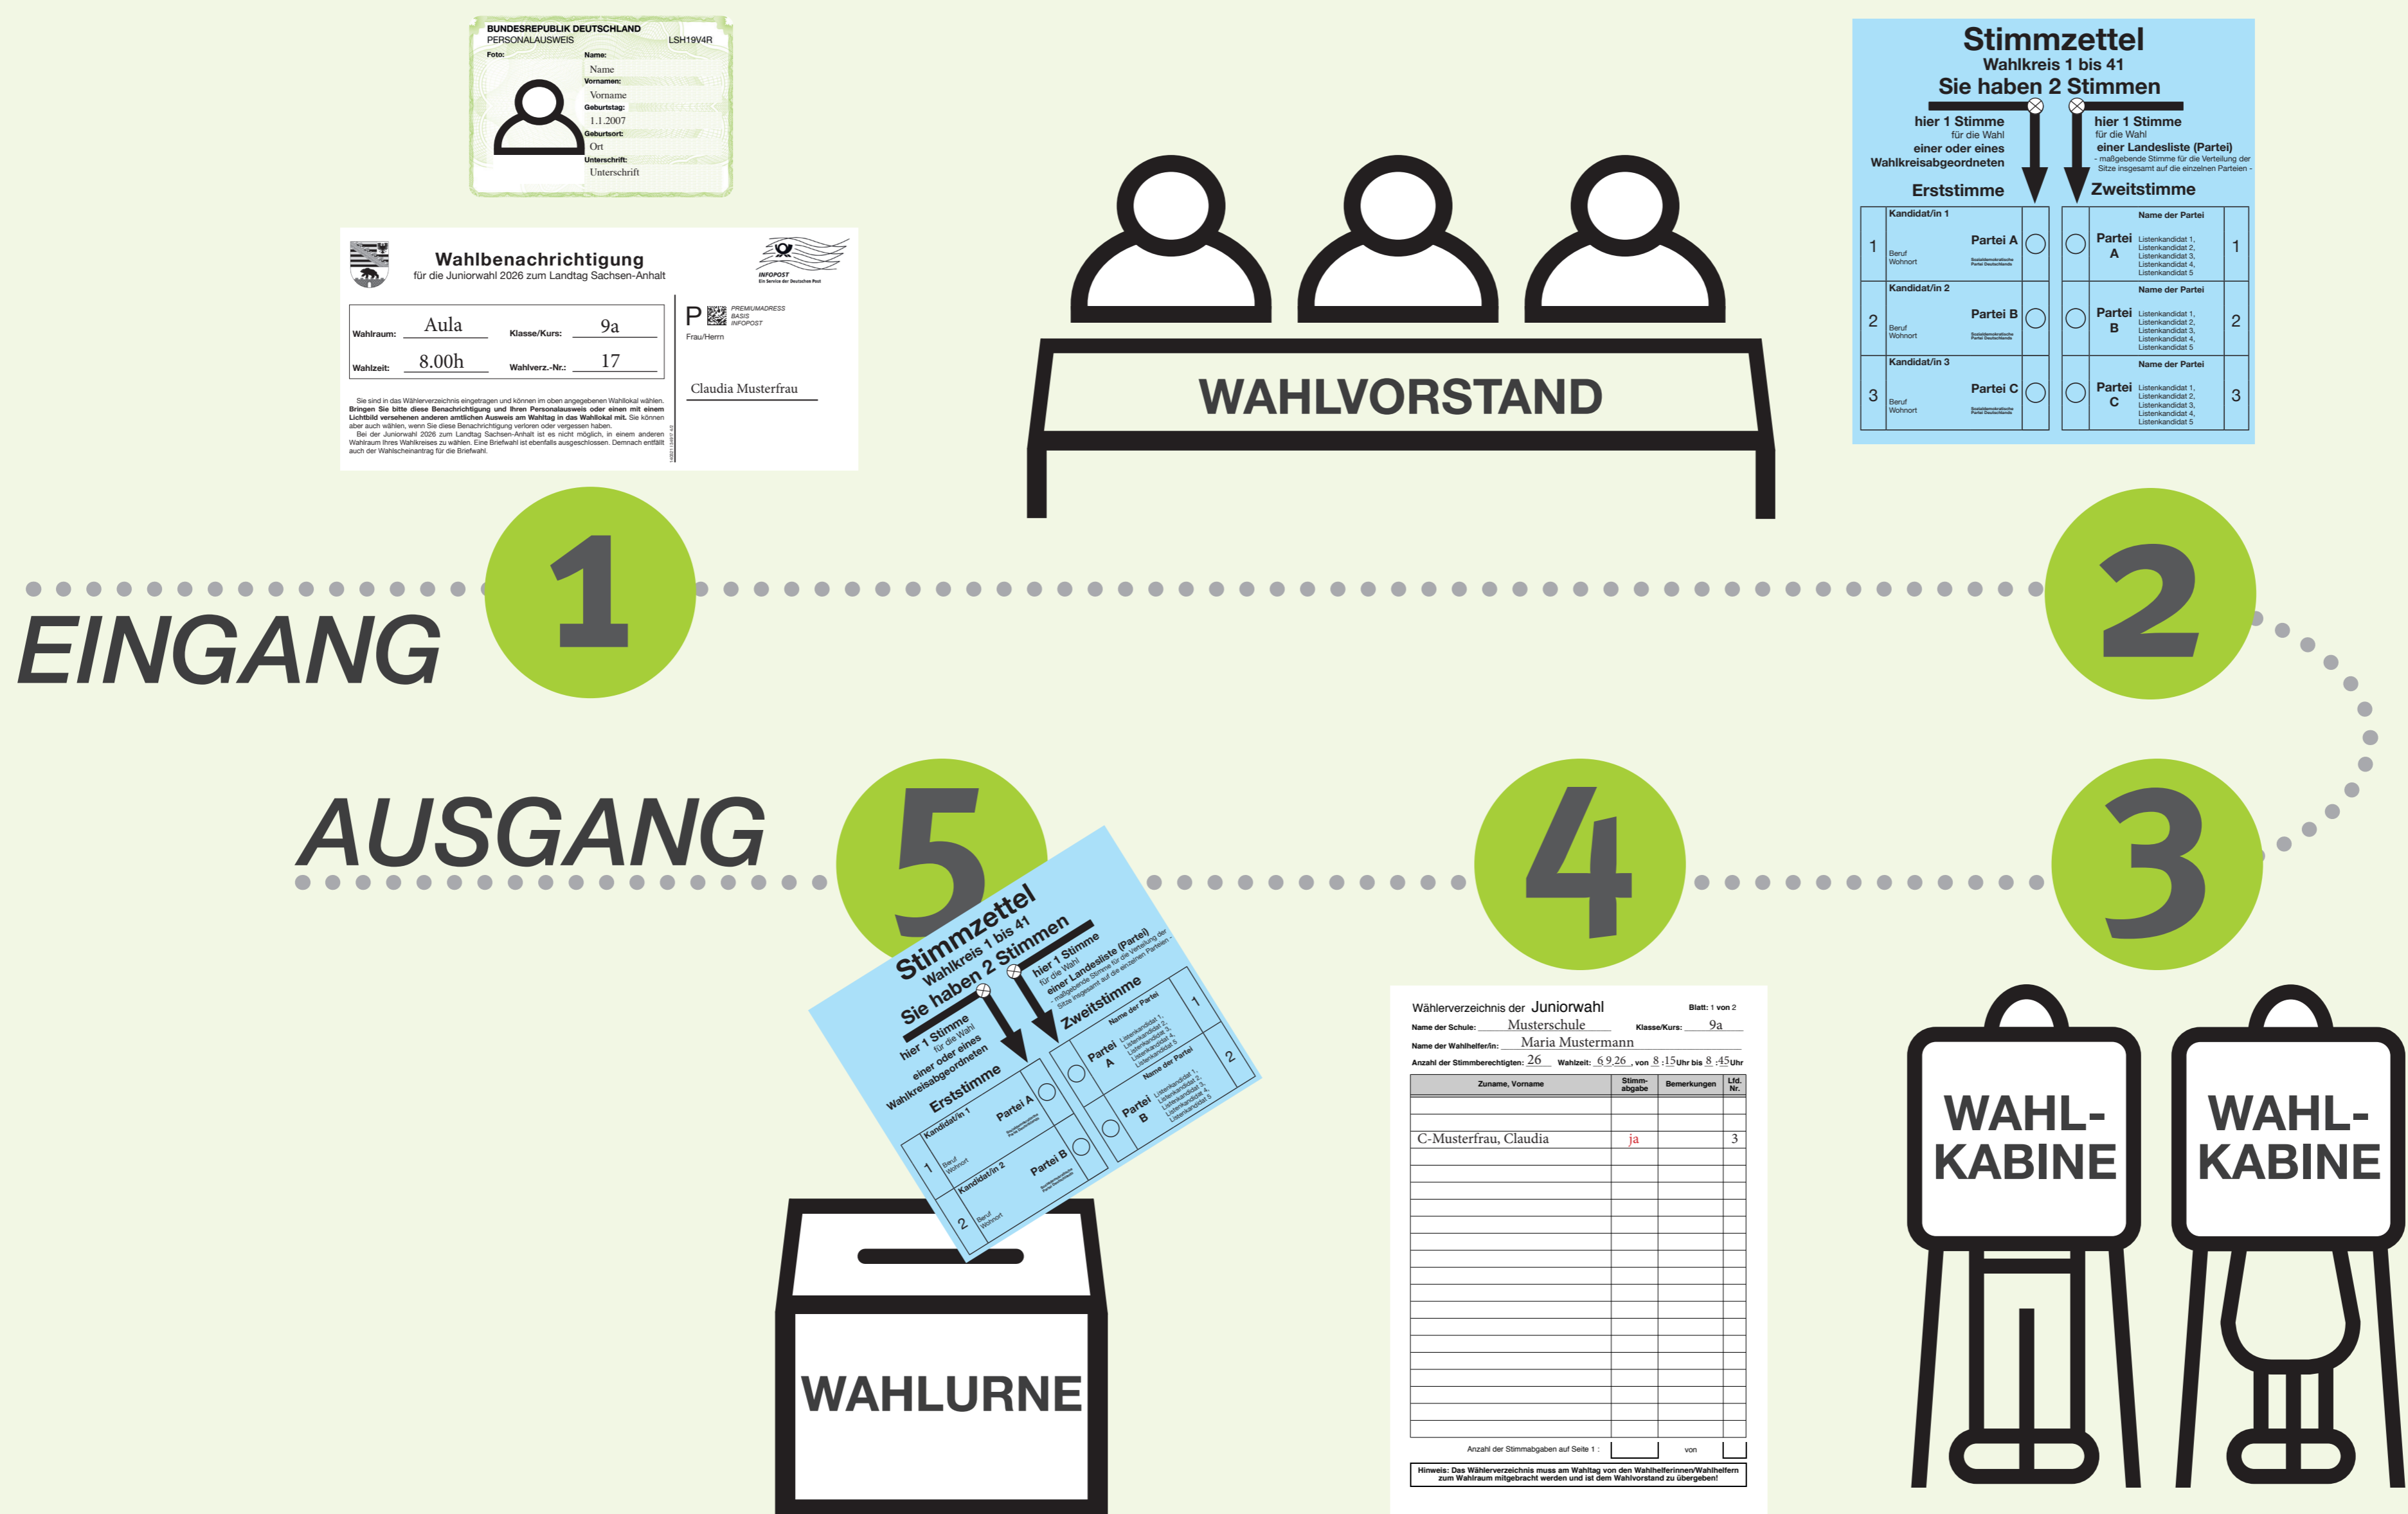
BUNDESREPUBLIK DEUTSCHLAND
PERSONALAUSWEIS LSH19V4R
Foto:
Name:
Name
Vornamen:
Vorname
Geburtstag:
1.1.2007
Geburtsort:
Ort
Unterschrift:
Unterschrift

Wahlbenachrichtigung
für die Juniorwahl 2026 zum Landtag Sachsen-Anhalt

INFOPOST

Wahlraum: Aula
Klasse/Kurs: 9a
Wahlzeit: 8.00h
Wahlverz.-Nr.: 17

P PREMIUMADRESS BASIS INFOPOST
Frau/Herrn
Claudia Musterfrau

Sie sind in das Wählerverzeichnis eingetragen und können im oben angegebenen Wahllokal wählen. Bringen Sie bitte diese Benachrichtigung und Ihren Personalausweis oder einen mit einem Lichtbild versehenen anderen amtlichen Ausweis am Wahltag in das Wahllokal mit. Sie können aber auch wählen, wenn Sie diese Benachrichtigung verloren oder vergessen haben.
Bei der Juniorwahl 2026 zum Landtag Sachsen-Anhalt ist es nicht möglich, in einem anderen Wahlraum Ihres Wahlkreises zu wählen. Eine Briefwahl ist ebenfalls ausgeschlossen. Demnach entfällt auch der Wahlscheinantrag für die Briefwahl.

WAHLVORSTAND

Stimmzettel
Wahlkreis 1 bis 41
Sie haben 2 Stimmen
hier 1 Stimme für die Wahl einer oder eines Wahlkreisabgeordneten
hier 1 Stimme für die Wahl einer Landesliste (Partei) - maßgebende Stimme für die Verteilung der Sitze insgesamt auf die einzelnen Parteien -
Erststimme
Zweitstimme

| | Kandidat/in 1 Beruf Wohnort | Partei A | ◯ | ◯ | Partei A | Name der Partei Listenkandidat 1, Listenkandidat 2, Listenkandidat 3, Listenkandidat 4, Listenkandidat 5 | 1 |
|---|---|---|---|---|---|---|---|
| 2 | Kandidat/in 2 Beruf Wohnort | Partei B | ◯ | ◯ | Partei B | Name der Partei Listenkandidat 1, Listenkandidat 2, Listenkandidat 3, Listenkandidat 4, Listenkandidat 5 | 2 |
| 3 | Kandidat/in 3 Beruf Wohnort | Partei C | ◯ | ◯ | Partei C | Name der Partei Listenkandidat 1, Listenkandidat 2, Listenkandidat 3, Listenkandidat 4, Listenkandidat 5 | 3 |

EINGANG
1
2
3
4
5
AUSGANG

Stimmzettel
Wahlkreis 1 bis 41
Sie haben 2 Stimmen
hier 1 Stimme für die Wahl einer oder eines Wahlkreisabgeordneten
Erststimme
hier 1 Stimme für die Wahl einer Landesliste (Partei) - maßgebende Stimme für die Verteilung der Sitze insgesamt auf die einzelnen Parteien -
Zweitstimme
Kandidat/in 1 Beruf Wohnort Partei A
Kandidat/in 2 Beruf Wohnort Partei B
Partei A Name der Partei Listenkandidat 1, Listenkandidat 2, Listenkandidat 3, Listenkandidat 4, Listenkandidat 5 1
Partei B Name der Partei Listenkandidat 1, Listenkandidat 2, Listenkandidat 3, Listenkandidat 4, Listenkandidat 5 2

WAHLURNE

Wählerverzeichnis der Juniorwahl Blatt: 1 von 2
Name der Schule: Musterschule Klasse/Kurs: 9a
Name der Wahlhelfer/in: Maria Mustermann
Anzahl der Stimmberechtigten: 26 Wahlzeit: 6.9.26, von 8:15 Uhr bis 8:45 Uhr

| Zuname, Vorname | Stimmabgabe | Bemerkungen | Lfd. Nr. |
|---|---|---|---|
| | | | |
| C-Musterfrau, Claudia | ja | | 3 |

Anzahl der Stimmabgaben auf Seite 1: von
Hinweis: Das Wählerverzeichnis muss am Wahltag von den Wahlhelferinnen/Wahlhelfern zum Wahlraum mitgebracht werden und ist dem Wahlvorstand zu übergeben!

WAHL-KABINE
WAHL-KABINE